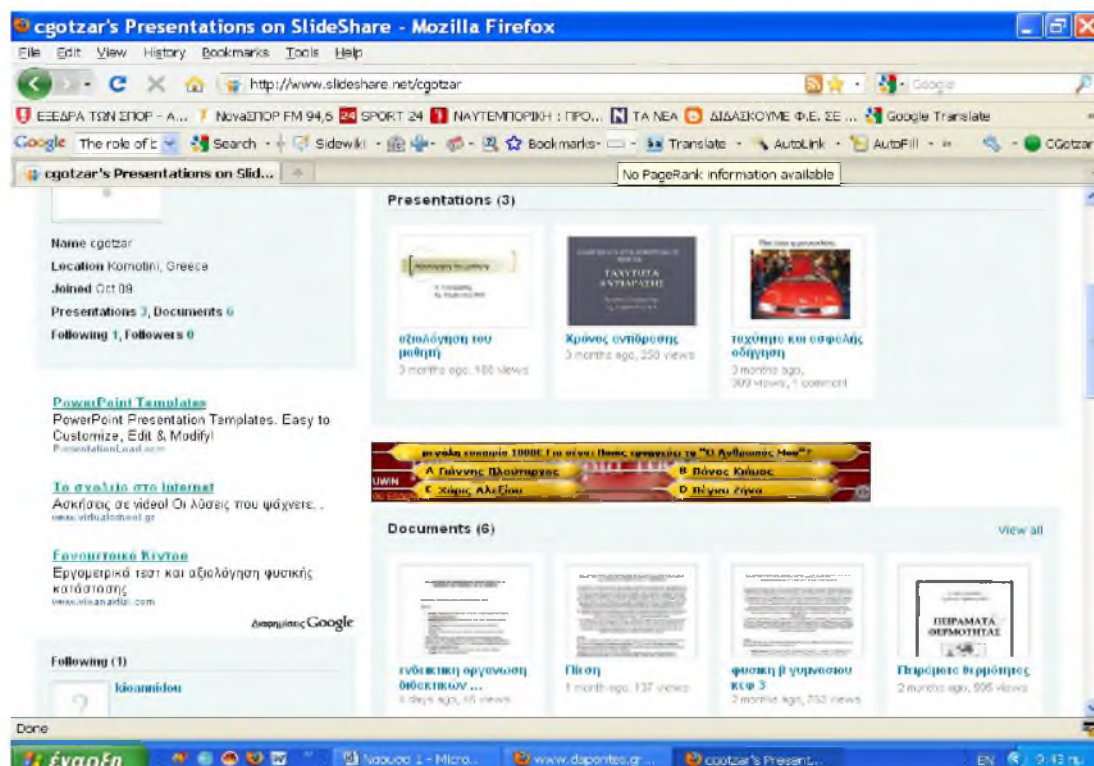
cgotzar's Presentations on SlideShare - Mozilla Firefox

File Edit View History Bookmarks Tools Help

http://www.slideshare.net/cgotzar

Google

ΕΞΕΔΡΑ ΤΩΝ ΣΠΟΡ - Α... NovaΣΠΟΡ FM 94,5 SPORT 24 ΝΑΥΤΕΜΠΟΡΙΚΗ : ΠΡΟ... ΤΑ ΝΕΑ ΔΙΔΑΣΚΟΥΜΕ Φ.Ε. ΣΕ ... Google Translate

Google The role of t Search Sidewiki Bookmarks Translate AutoLink AutoFill CGotzar

cgotzar's Presentations on Slid...

No PageRank information available

Name cgotzar
Location Komotini, Greece
Joined Oct 09
Presentations 3, Documents 6
Following 1, Followers 0

Presentations (3)

αξιολόγηση του μαθητή
3 months ago, 180 views

Χρόνος αντίδρασης
3 months ago, 250 views

ταχύτητα και ασφαλής οδήγηση
3 months ago, 309 views, 1 comment

ΤΑΧΥΤΗΤΑ ΑΝΤΙΔΡΑΣΗΣ

PowerPoint Templates
PowerPoint Presentation Templates. Easy to Customize, Edit & Modify!
PresentationLoad.com

Το σχολείο στο internet
Ασκήσεις σε video! Οι λύσεις που ψάχνετε. .
www.virtualschool.gr

Εργομετρικό Κέντρο
Εργομετρικά τεστ και αξιολόγηση φυσικής κατάστασης
www.vlasnaidis.com

Διαφημίσεις Google

μεγάλο έπαθλο 1000€ Για ποιον; Ποιος τραγουδάει το "Ο Άνθρωπος Μου"?
A Γιάννης Πλούταρχος
B Πάνος Κιάμος
C Χάρις Αλεξίου
D Πέγκυ Ζήνα

Documents (6)
View all

ενδεικτική οργάνωση διδακτικών ...
4 days ago, 45 views

Πίεση
1 month ago, 137 views

φυσική β γυμνασίου κεφ 3
2 months ago, 232 views

ΠΕΙΡΑΜΑΤΑ ΘΕΡΜΟΤΗΤΑΣ

Πειράματα θερμότητας
2 months ago, 595 views

Following (1)
kioannidou

Done

Έναρξη
Νάουσα 1 - Micro...
www.dapontes.gr ...
cgotzar's Present...
EN 9:43 πμ